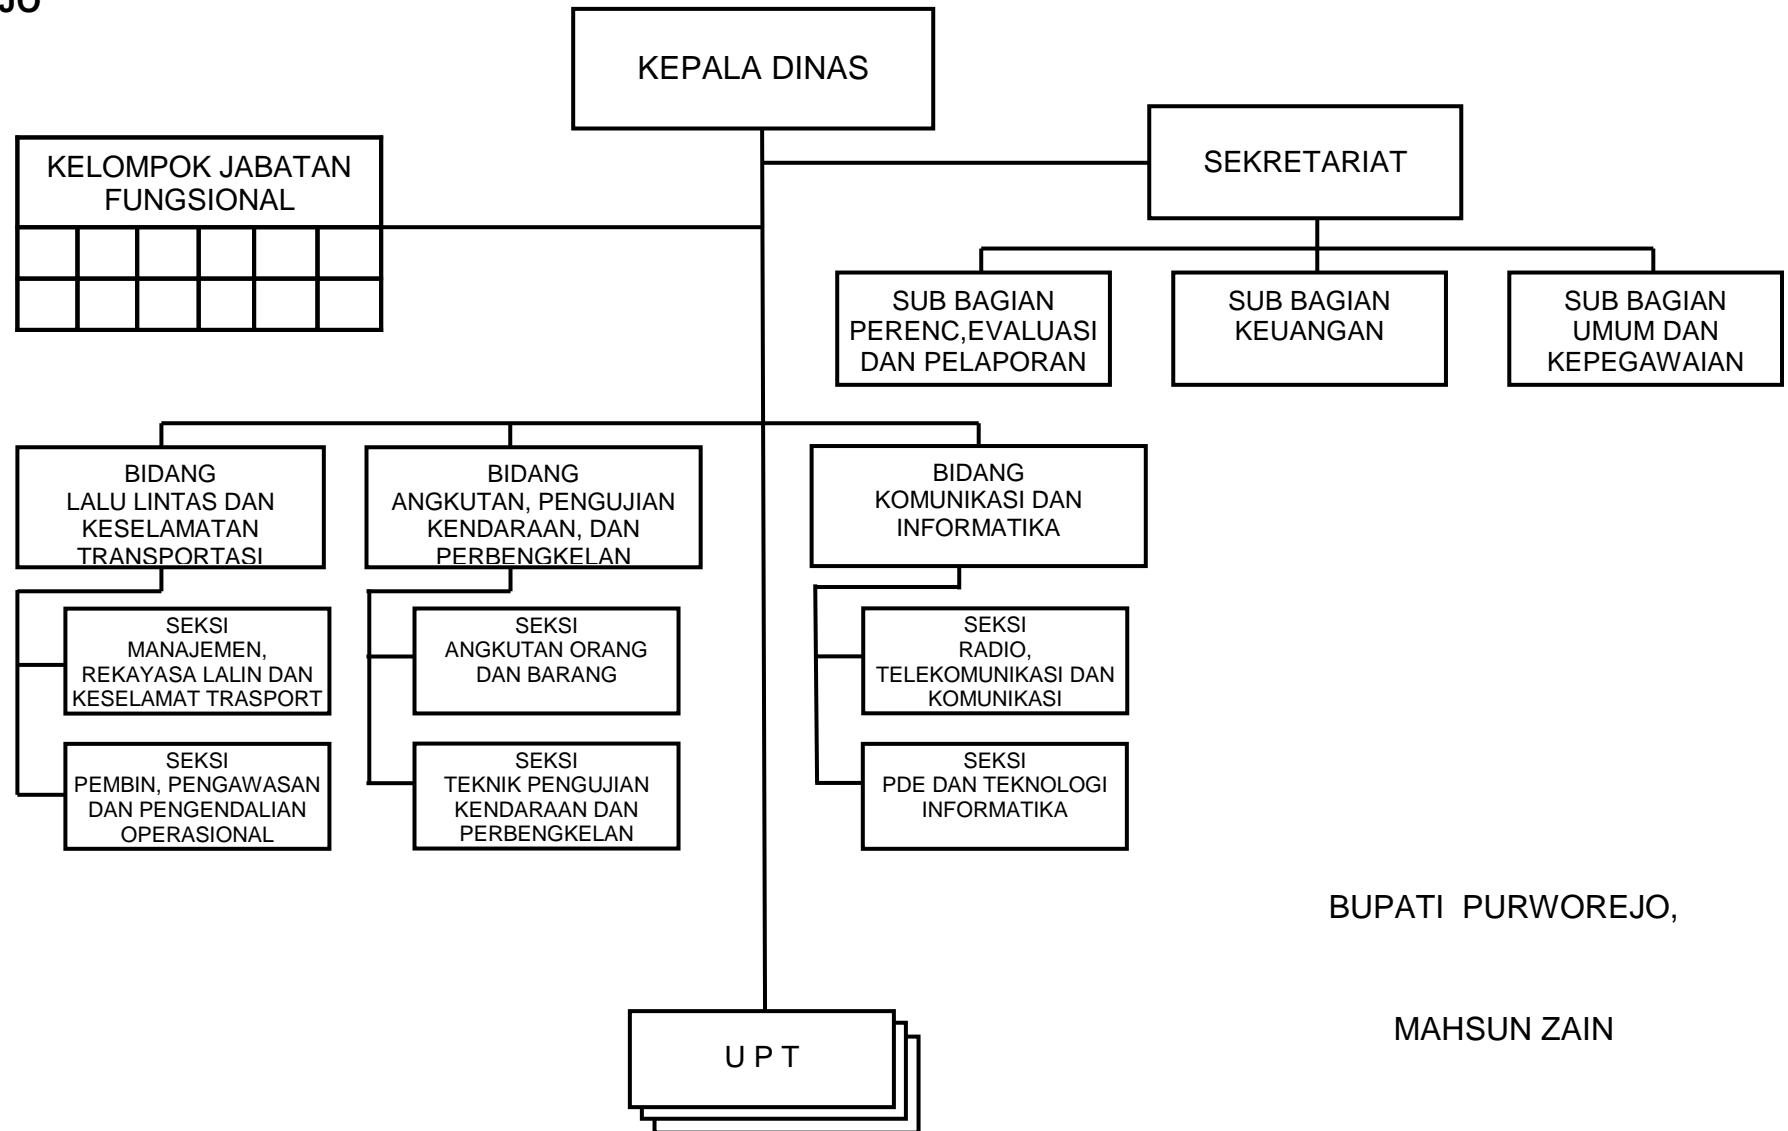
JO

KEPALA DINAS

KELOMPOK JABATAN FUNGSIONAL

SEKRETARIAT

SUB BAGIAN PERENC,EVALUASI DAN PELAPORAN

SUB BAGIAN KEUANGAN

SUB BAGIAN UMUM DAN KEPEGAWAIAN

BIDANG LALU LINTAS DAN KESELAMATAN TRANSPORTASI

BIDANG ANGKUTAN, PENGUJIAN KENDARAAN, DAN PERBENGKELAN

BIDANG KOMUNIKASI DAN INFORMATIKA

SEKSI MANAJEMEN, REKAYASA LALIN DAN KESELAMAT TRASPORT

SEKSI PEMBIN, PENGAWASAN DAN PENGENDALIAN OPERASIONAL

SEKSI ANGKUTAN ORANG DAN BARANG

SEKSI TEKNIK PENGUJIAN KENDARAAN DAN PERBENGKELAN

SEKSI RADIO, TELEKOMUNIKASI DAN KOMUNIKASI

SEKSI PDE DAN TEKNOLOGI INFORMATIKA

BUPATI PURWOREJO,

U P T

MAHSUN ZAIN